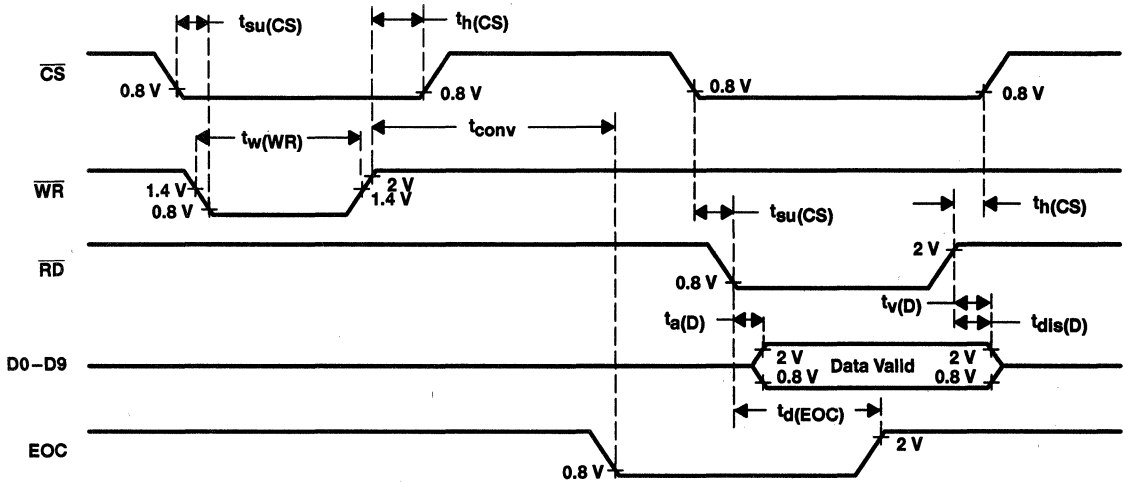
$t_{su(CS)}$
$t_{h(CS)}$
$\overline{CS}$
0.8 V
0.8 V
0.8 V
0.8 V
$t_{w(WR)}$
$t_{conv}$
$\overline{WR}$
1.4 V
0.8 V
2 V
1.4 V
$t_{su(CS)}$
$t_{h(CS)}$
$\overline{RD}$
2 V
0.8 V
$t_{v(D)}$
$t_{a(D)}$
$t_{dis(D)}$
D0–D9
2 V
0.8 V
Data Valid
2 V
0.8 V
$t_{d(EOC)}$
EOC
2 V
0.8 V